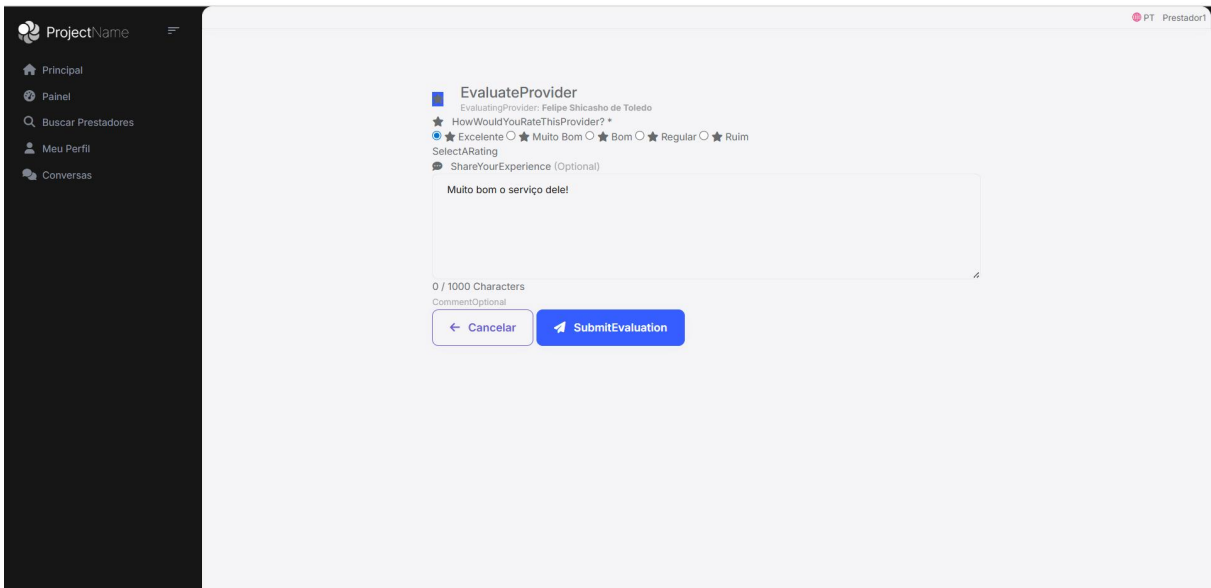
ProjectName

Principal
Painel
Buscar Prestadores
Meu Perfil
Conversas

PT Prestador1

EvaluateProvider
EvaluatingProvider: Felipe Shicasho de Toledo
HowWouldYouRateThisProvider? *
Excelente Muito Bom Bom Regular Ruim
SelectARating
ShareYourExperience (Optional)

Muito bom o serviço dele!

0 / 1000 Characters
CommentOptional

← Cancelar
SubmitEvaluation